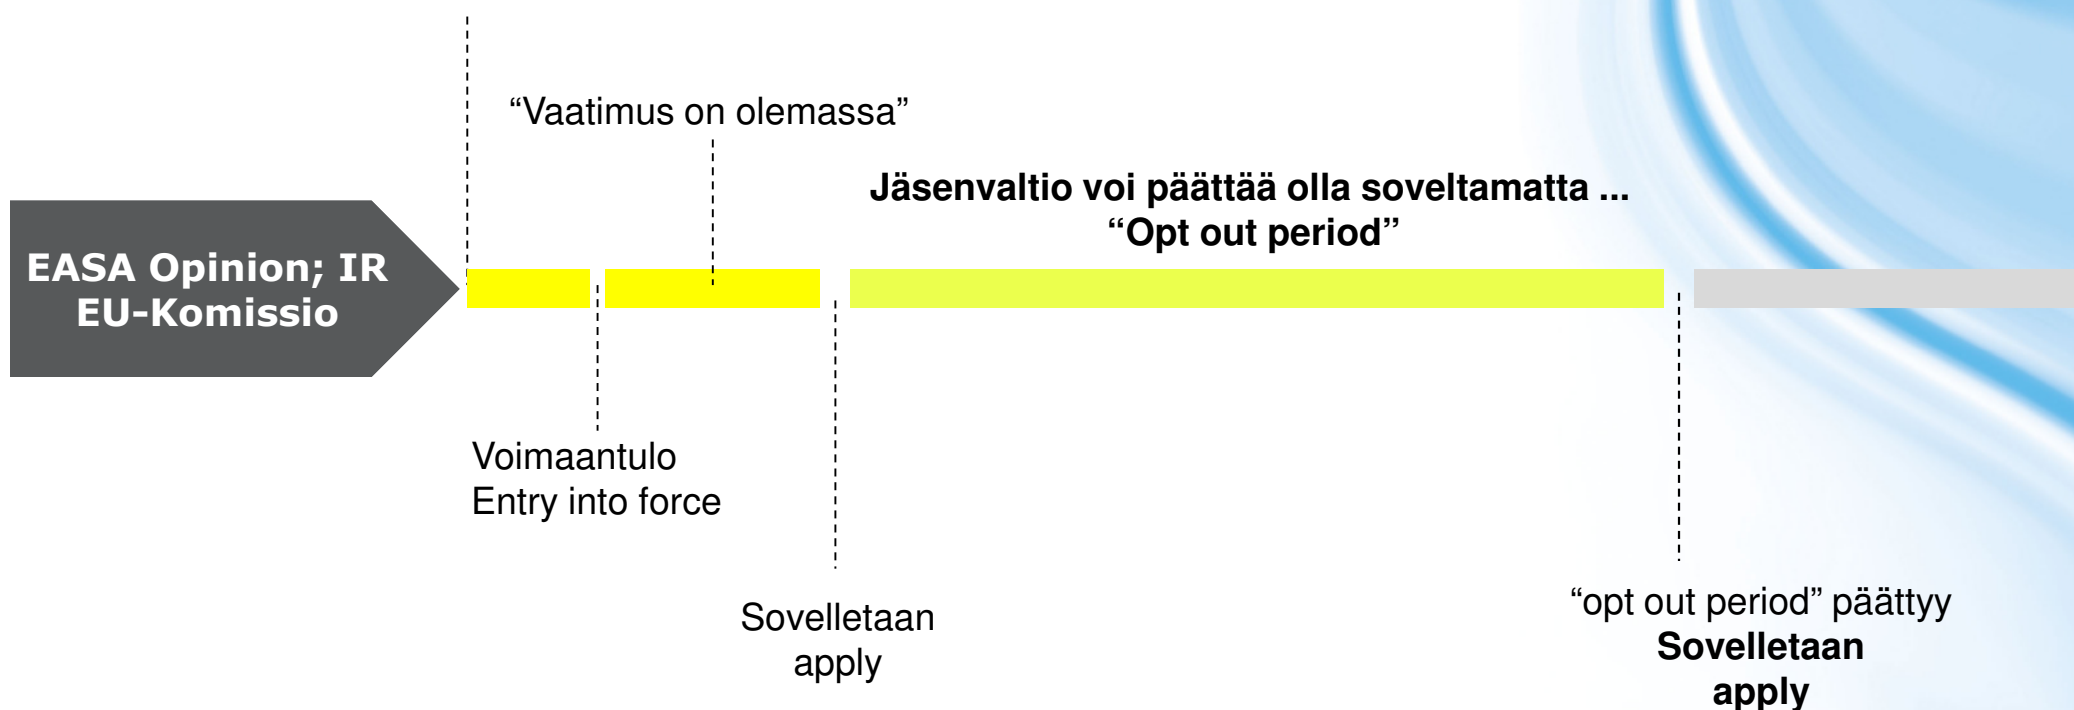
“Vaatimus on olemassa”

Jäsenvaltio voi päättää olla soveltamatta ...
“Opt out period”

EASA Opinion; IR
EU-Komissio

Voimaantulo
Entry into force

Sovelletaan
apply

“opt out period” päättyy
Sovelletaan
apply